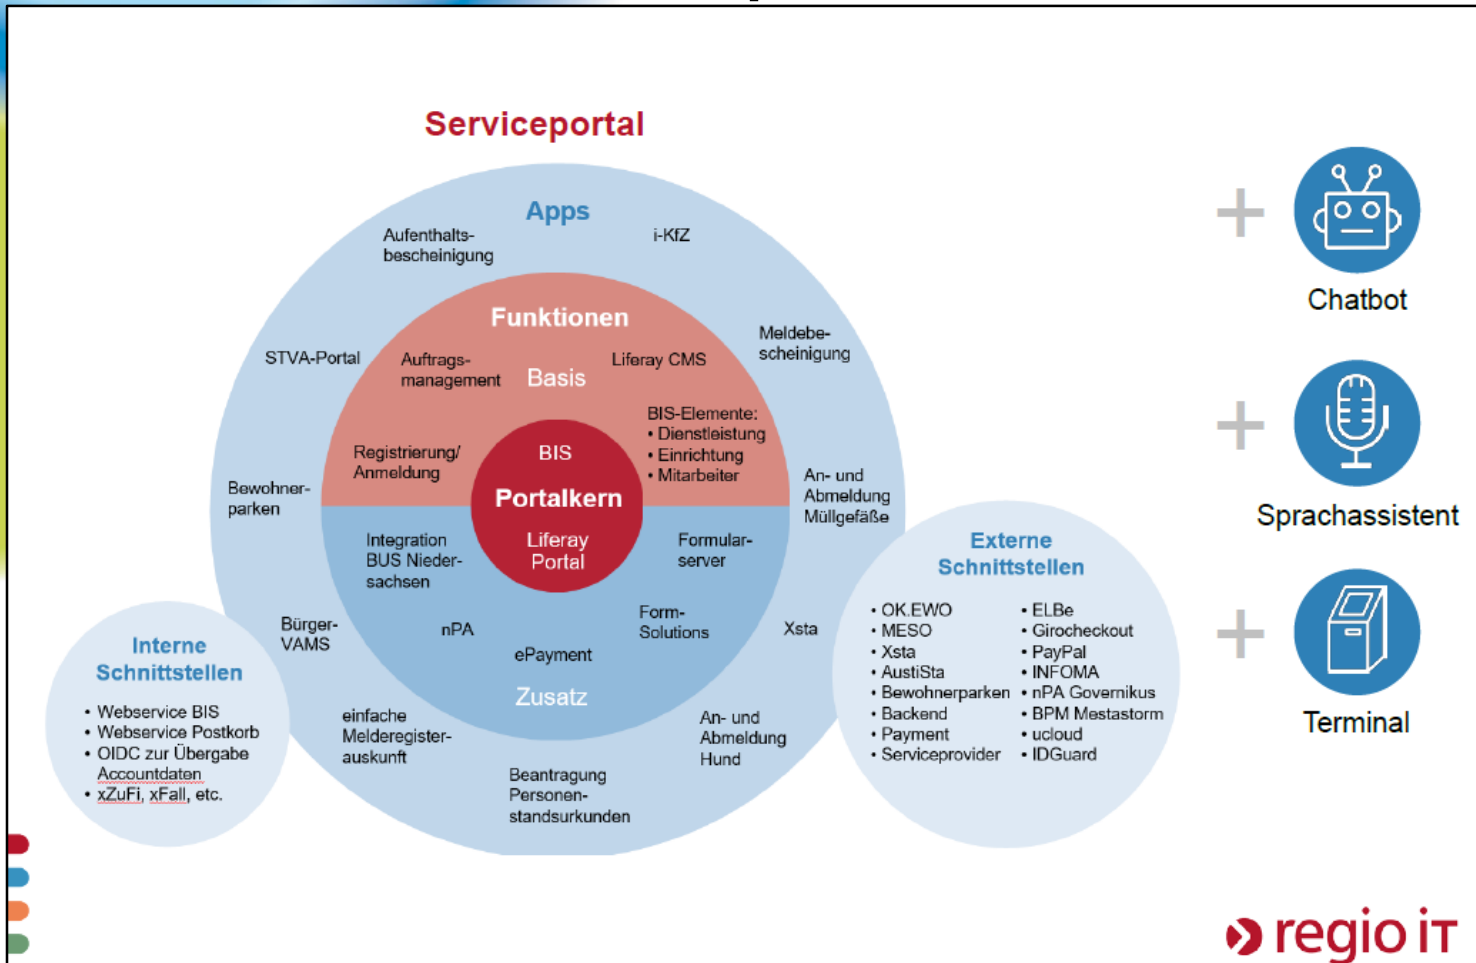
Serviceportal

Apps

Aufenthaltsbescheinigung

i-KfZ

Meldebescheinigung

STVA-Portal

Funktionen

Basis

Auftragsmanagement

Liferay CMS

BIS-Elemente:
• Dienstleistung
• Einrichtung
• Mitarbeiter

Registrierung/ Anmeldung

BIS

Portalkern

Liferay Portal

Bewohnerparken

An- und Abmeldung Müllgefäße

Integration BUS Niedersachsen

Formularserver

Form-Solutions

nPA

ePayment

Zusatz

Bürger-VAMS

Xsta

einfache Melderegisterauskunft

An- und Abmeldung Hund

Beantragung Personenstandsurkunden

Interne Schnittstellen

• Webservice BIS
• Webservice Postkorb
• OIDC zur Übergabe Accountdaten
• xZuFi, xFall, etc.

Externe Schnittstellen

• OK.EWO
• MESO
• Xsta
• AustiSta
• Bewohnerparken
• Backend
• Payment
• Serviceprovider

• ELBe
• Girocheckout
• PayPal
• INFOMA
• nPA Governikus
• BPM Mestastorm
• ucloud
• IDGuard

+ Chatbot

+ Sprachassistent

+ Terminal

regio iT